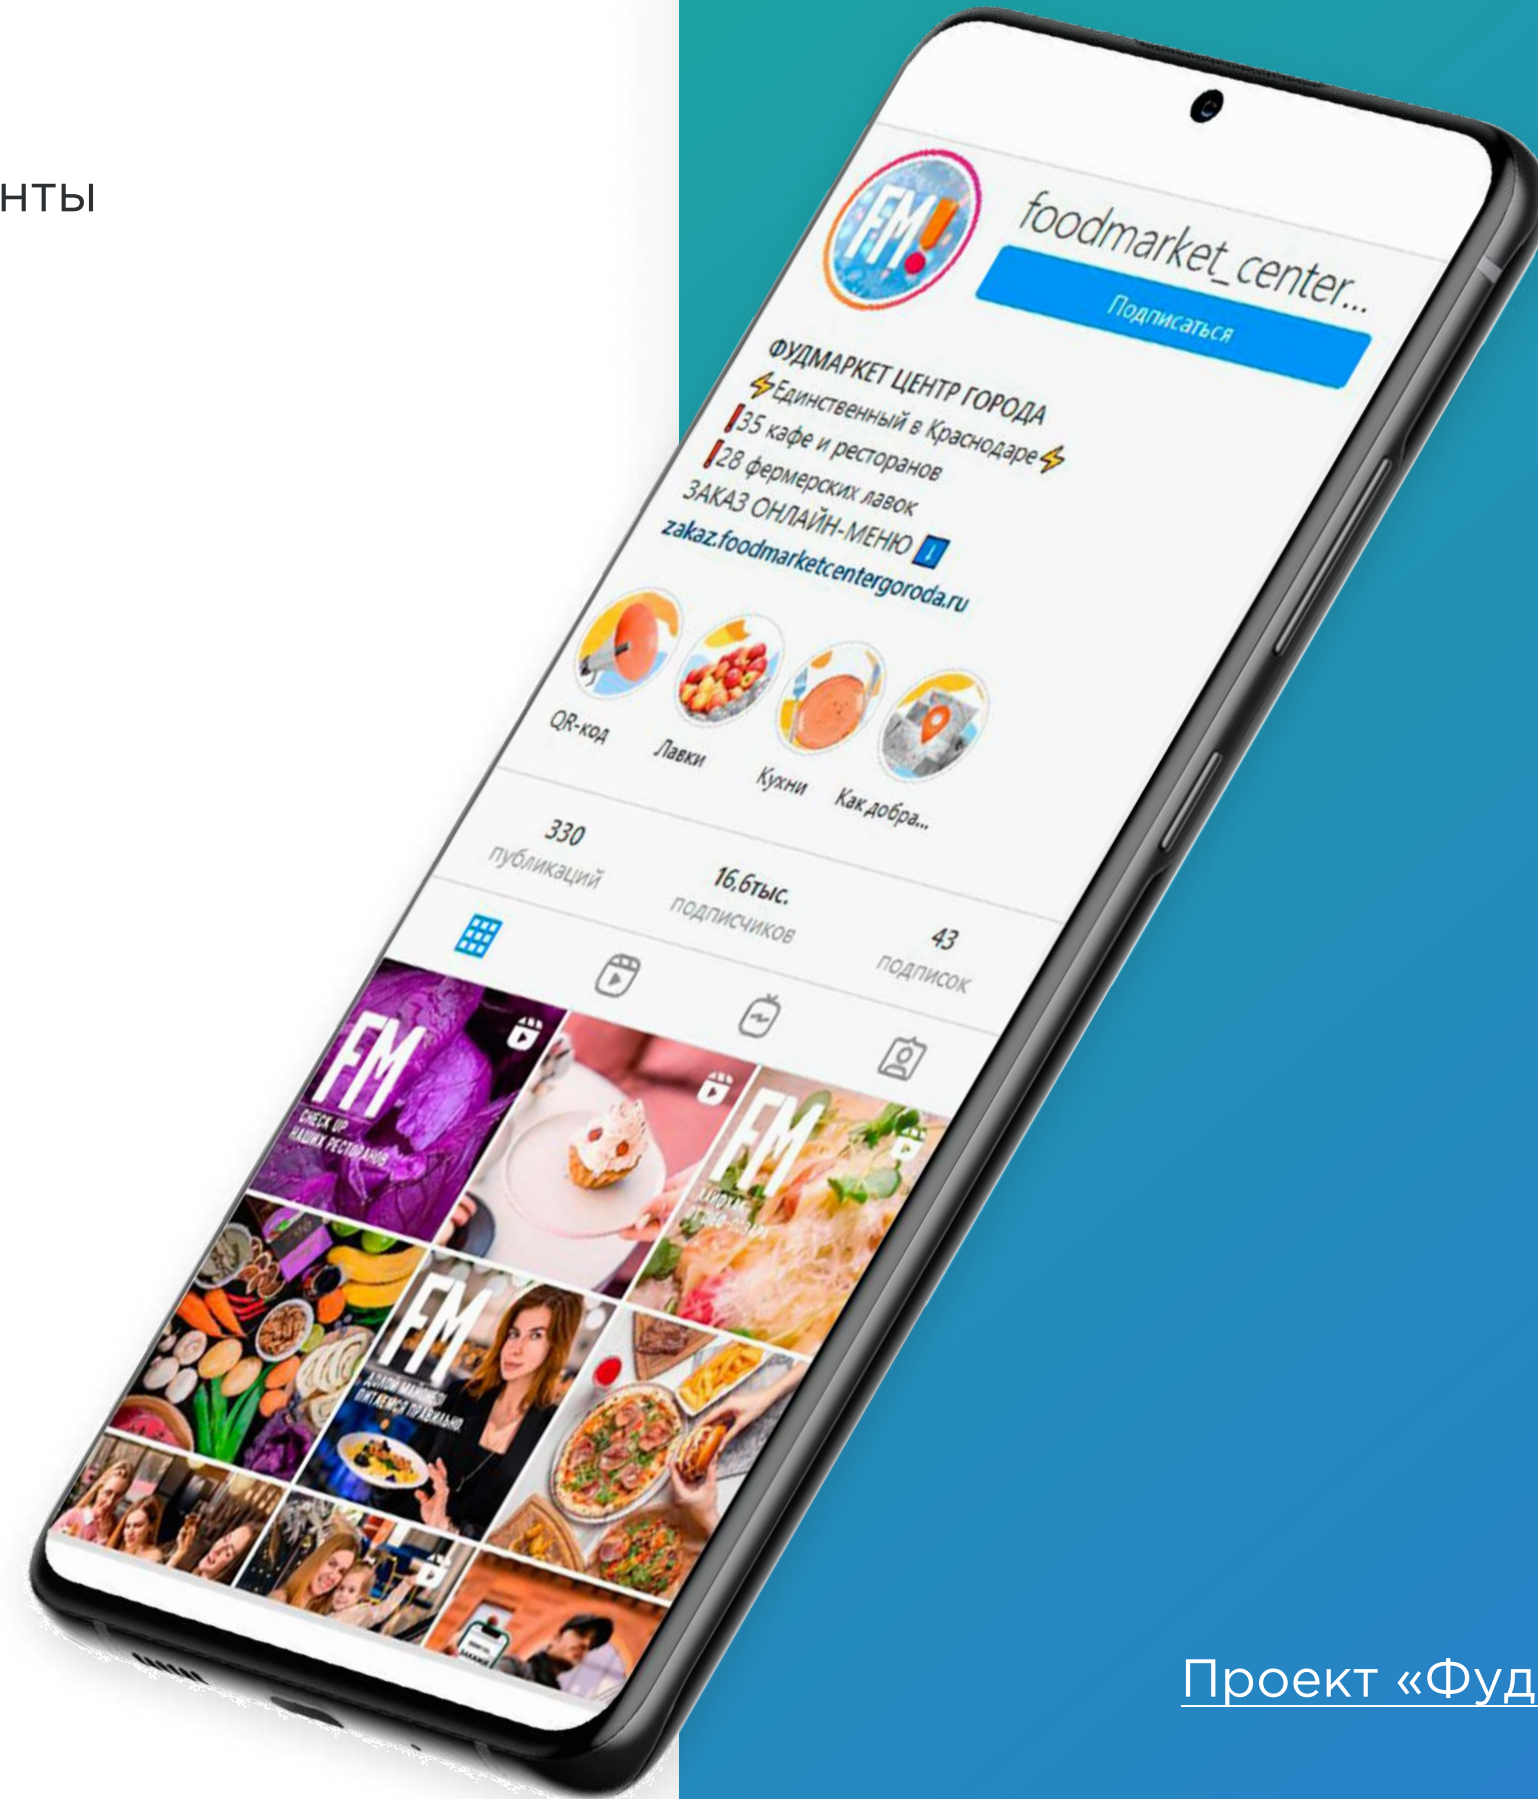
нты

FM!

foodmarket_center...

Подписаться

ФУДМАРКЕТ ЦЕНТР ГОРОДА
⚡Единственный в Краснодаре⚡
❗35 кафе и ресторанов
❗28 фермерских лавок
ЗАКАЗ ОНЛАЙН-МЕНЮ ⬇
zakaz.foodmarketcentergoroda.ru

QR-код
Лавки
Кухни
Как добра...

330
публикаций

16,6тыс.
подписчиков

43
подписок

FM
CHECK UP
НАШИХ РЕСТОРАНОВ

FM

FM
ДОЛОЙ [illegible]
ПИТАЕМСЯ ПРАВИЛЬНО

Проект «Фуд